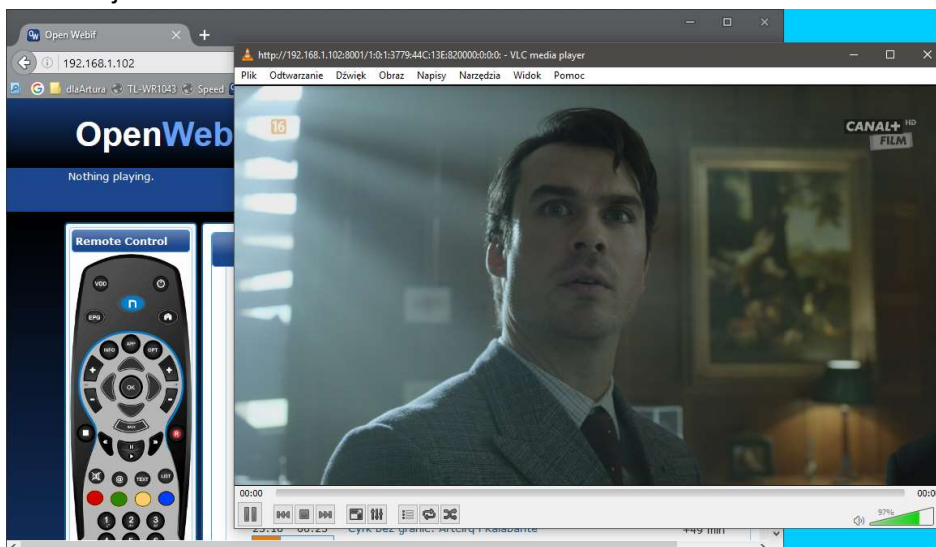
Open Webif
192.168.1.102
dlaArtura TL-WR1043 Speed
OpenWeb
Nothing playing.
Remote Control
http://192.168.1.102:8001/1:0:1:3779:44C:13E:820000:0:0:0: - VLC media player
Plik Odtwarzanie Dźwięk Obraz Napisy Narzędzia Widok Pomoc
16
CANAL+ HD FILM
00:00
00:0
97%
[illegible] Cyrk bez granic. Artciriq i Kalabante +49 min